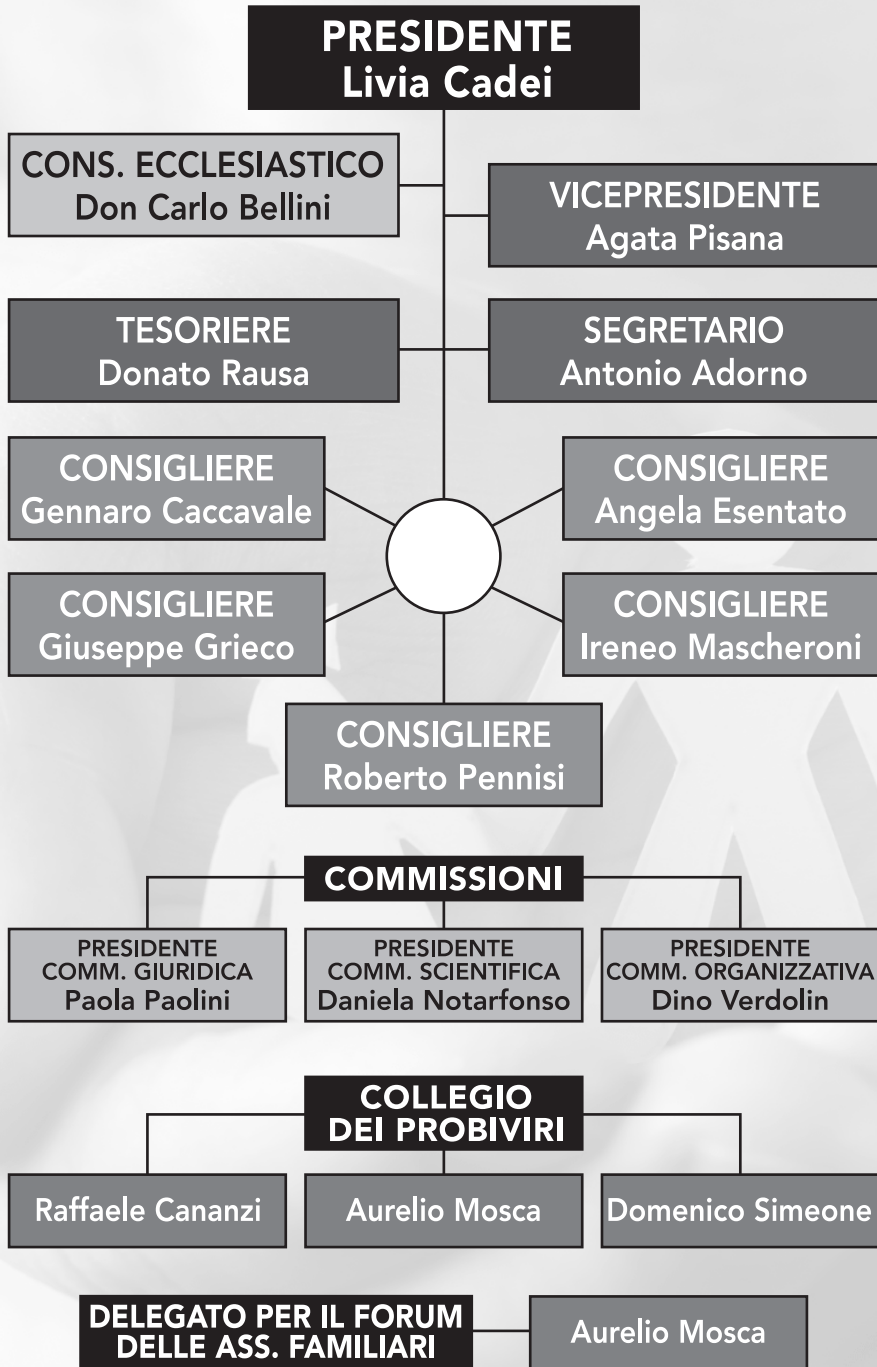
PRESIDENTE
Livia Cadei

CONS. ECCLESIASTICO
Don Carlo Bellini

VICEPRESIDENTE
Agata Pisana

TESORIERE
Donato Rausa

SEGRETARIO
Antonio Adorno

CONSIGLIERE
Gennaro Caccavale

CONSIGLIERE
Angela Esentato

CONSIGLIERE
Giuseppe Grieco

CONSIGLIERE
Ireneo Mascheroni

CONSIGLIERE
Roberto Pennisi

COMMISSIONI

PRESIDENTE
COMM. GIURIDICA
Paola Paolini

PRESIDENTE
COMM. SCIENTIFICA
Daniela Notarfonso

PRESIDENTE
COMM. ORGANIZZATIVA
Dino Verdolin

COLLEGIO
DEI PROBIVIRI

Raffaele Cananzi

Aurelio Mosca

Domenico Simeone

DELEGATO PER IL FORUM
DELLE ASS. FAMILIARI

Aurelio Mosca